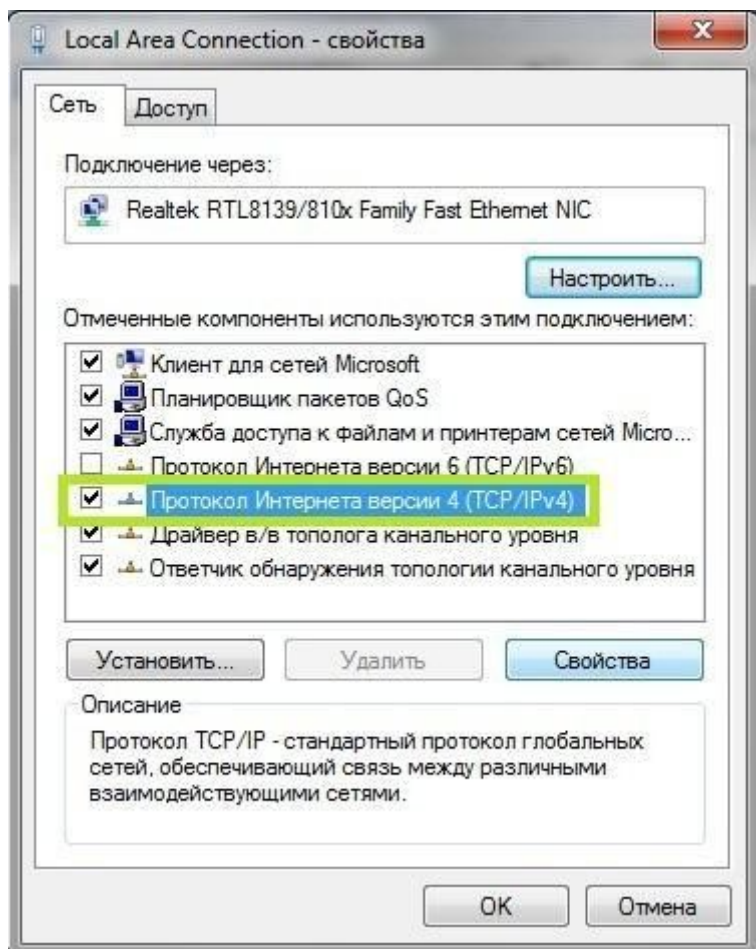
Local Area Connection - свойства

x

Сеть
Доступ

Подключение через:

Realtek RTL8139/810x Family Fast Ethernet NIC

Настроить...

Отмеченные компоненты используются этим подключением:

Клиент для сетей Microsoft
Планировщик пакетов QoS
Служба доступа к файлам и принтерам сетей Micro...
Протокол Интернета версии 6 (TCP/IPv6)
Протокол Интернета версии 4 (TCP/IPv4)
Драйвер в/в тополога канального уровня
Ответчик обнаружения топологии канального уровня

Установить...
Удалить
Свойства

Описание

Протокол TCP/IP - стандартный протокол глобальных сетей, обеспечивающий связь между различными взаимодействующими сетями.

OK
Отмена